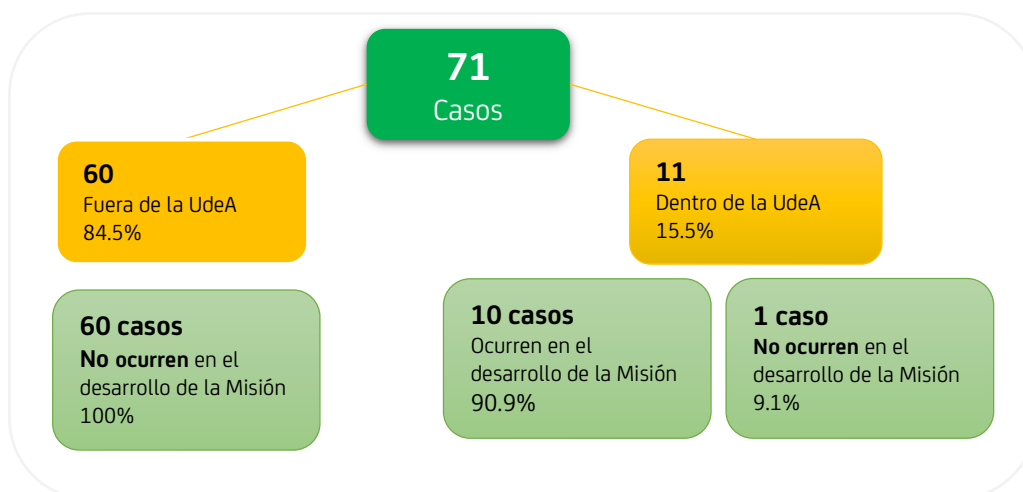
71
Casos

60
Fuera de la UdeA
84.5%

11
Dentro de la UdeA
15.5%

60 casos
No ocurren en el desarrollo de la Misión
100%

10 casos
Ocurren en el desarrollo de la Misión
90.9%

1 caso
No ocurren en el desarrollo de la Misión
9.1%